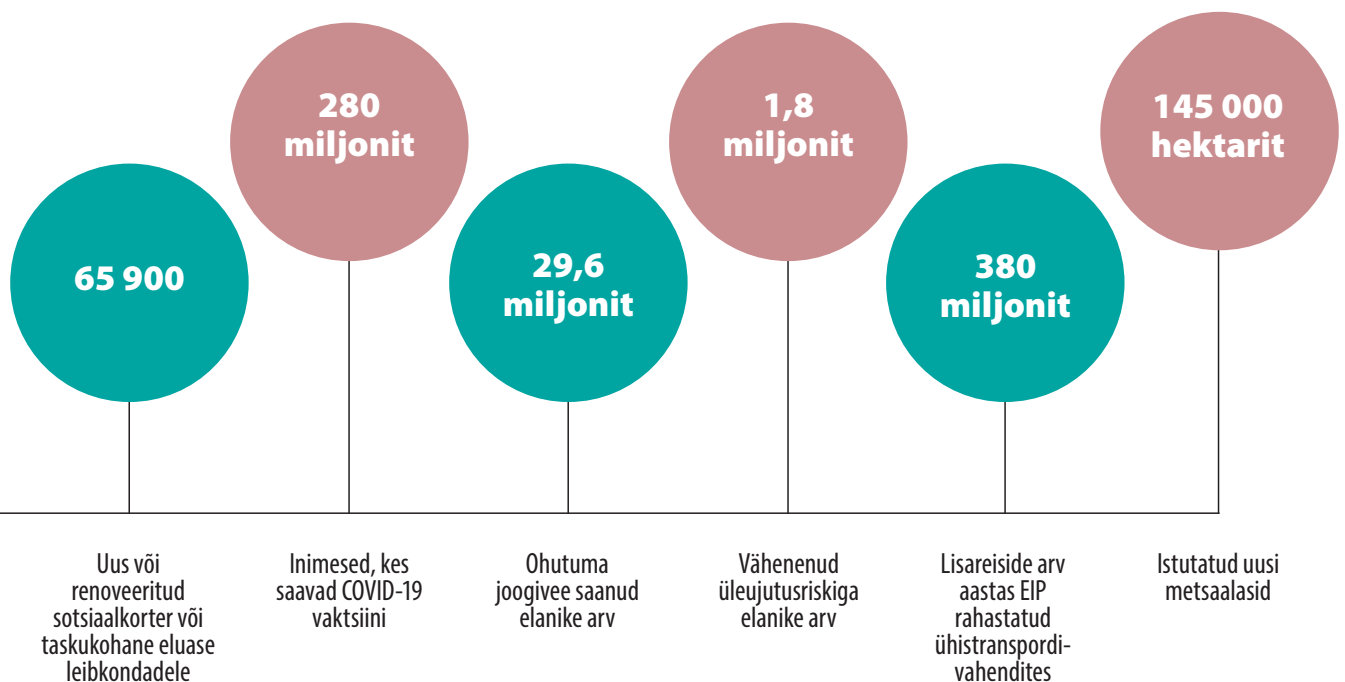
65 900

280 miljonit

29,6 miljonit

1,8 miljonit

380 miljonit

145 000 hektarit

Uus või renoveeritud sotsiaalkorter või taskukohane eluase leibkondadele

Inimesed, kes saavad COVID-19 vaktsiini

Ohutuma joogivee saanud elanike arv

Vähenenud üleujutusriskiga elanike arv

Lisareiside arv aastas EIP rahastatud ühistranspordivahendites

Istutatud uusi metsaalasid